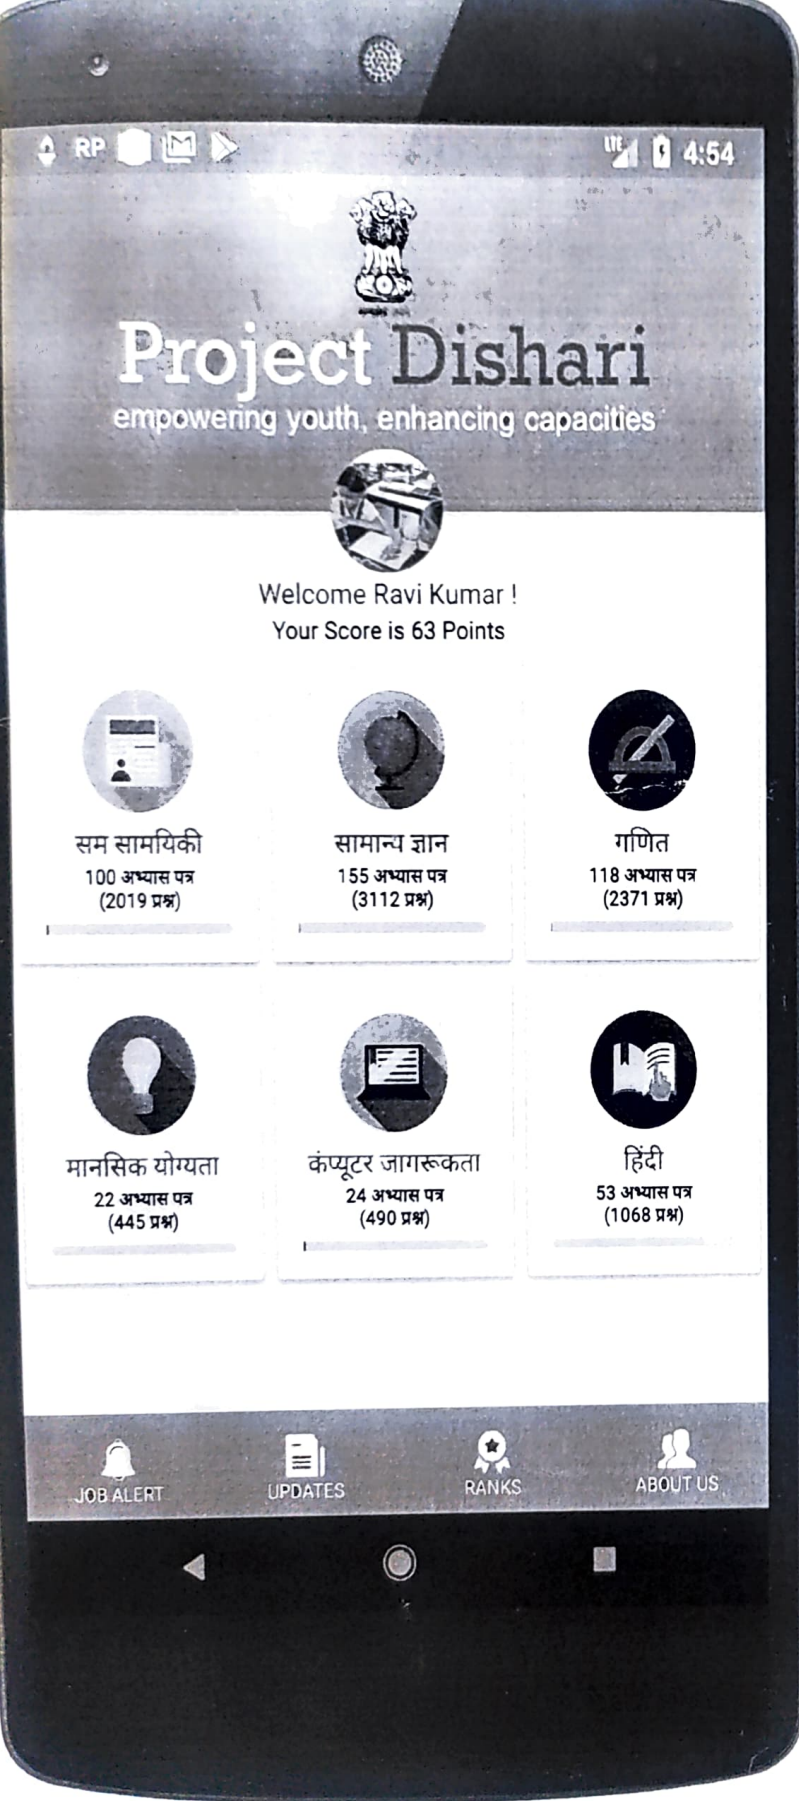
RP

LTE 4:54

Project Dishari
empowering youth, enhancing capacities

Welcome Ravi Kumar !
Your Score is 63 Points

सम सामयिकी
100 अभ्यास पत्र
(2019 प्रश्न)

सामान्य ज्ञान
155 अभ्यास पत्र
(3112 प्रश्न)

गणित
118 अभ्यास पत्र
(2371 प्रश्न)

मानसिक योग्यता
22 अभ्यास पत्र
(445 प्रश्न)

कंप्यूटर जागरूकता
24 अभ्यास पत्र
(490 प्रश्न)

हिंदी
53 अभ्यास पत्र
(1068 प्रश्न)

JOB ALERT
UPDATES
RANKS
ABOUT US